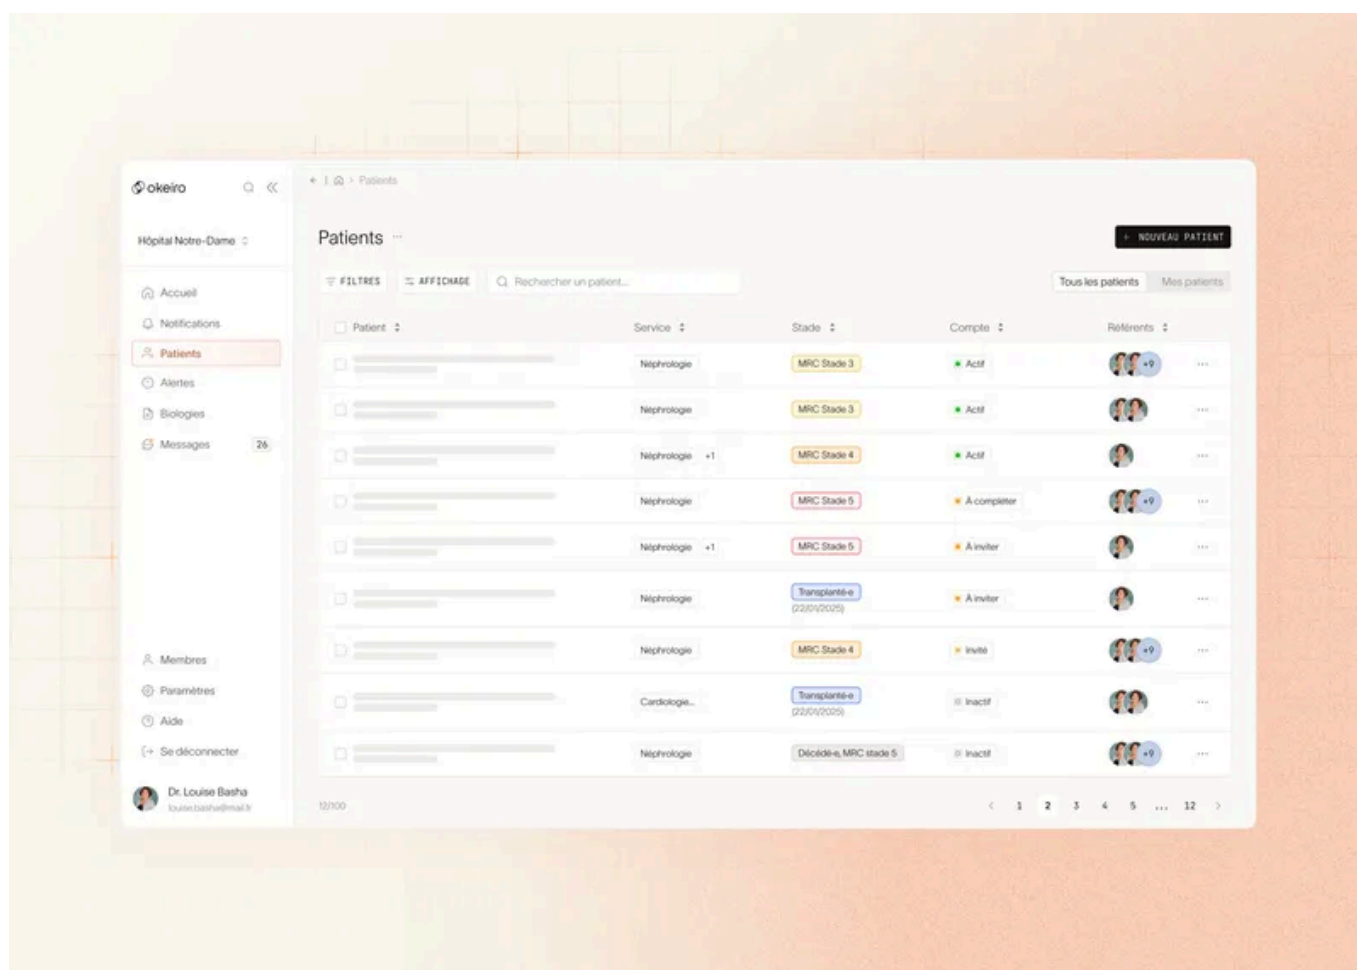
okeiro

Hôpital Notre-Dame

Accueil
Notifications
Patients
Alertes
Biologies
Messages 26

Membres
Paramètres
Aide
Se déconnecter

Dr. Louise Basha
louise.basha@mail.fr

Patients

+ NOUVEAU PATIENT

FILTRES
AFFICHAGE
Rechercher un patient...

Tous les patients
Mes patients

| Patient | Service | Stade | Compte | Référents |
|---|---|---|---|---|
| | Néphrologie | MRC Stade 3 | Actif | +9 |
| | Néphrologie | MRC Stade 3 | Actif | |
| | Néphrologie +1 | MRC Stade 4 | Actif | |
| | Néphrologie | MRC Stade 5 | À compléter | +9 |
| | Néphrologie +1 | MRC Stade 5 | À inviter | |
| | Néphrologie | Transplanté·e (22/01/2025) | À inviter | |
| | Néphrologie | MRC Stade 4 | Invité | +9 |
| | Cardiologie... | Transplanté·e (22/01/2025) | Inactif | |
| | Néphrologie | Décédé·e, MRC stade 5 | Inactif | +9 |

12/100

1 2 3 4 5 ... 12